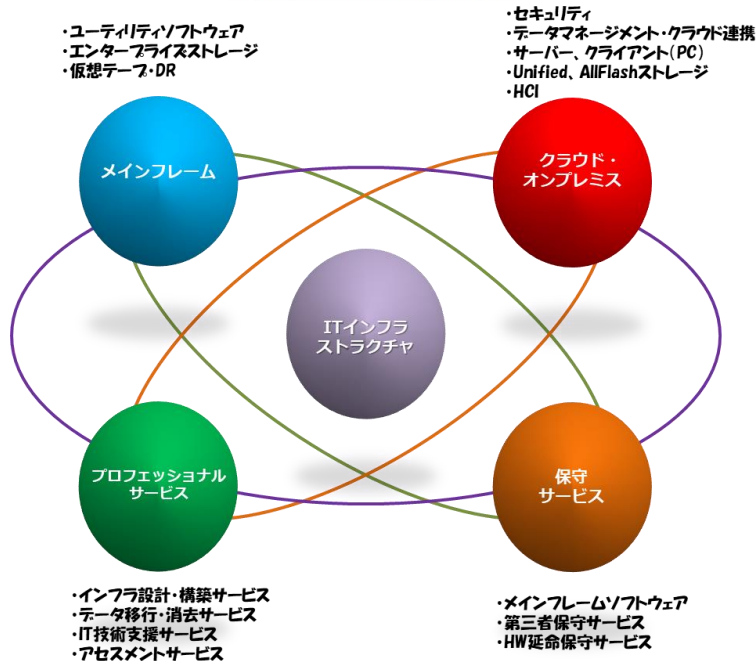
・ユーティリティソフトウェア
・エンタープライズストレージ
・仮想テープ・DR

・セキュリティ
・データマネージメント・クラウド連携
・サーバー、クライアント（PC）
・Unified、AllFlashストレージ
・HCI

メインフレーム

クラウド・オンプレミス

ITインフラストラクチャ

プロフェッショナルサービス

保守サービス

・インフラ設計・構築サービス
・データ移行・消去サービス
・IT技術支援サービス
・アセスメントサービス

・メインフレームソフトウェア
・第三者保守サービス
・HW延命保守サービス